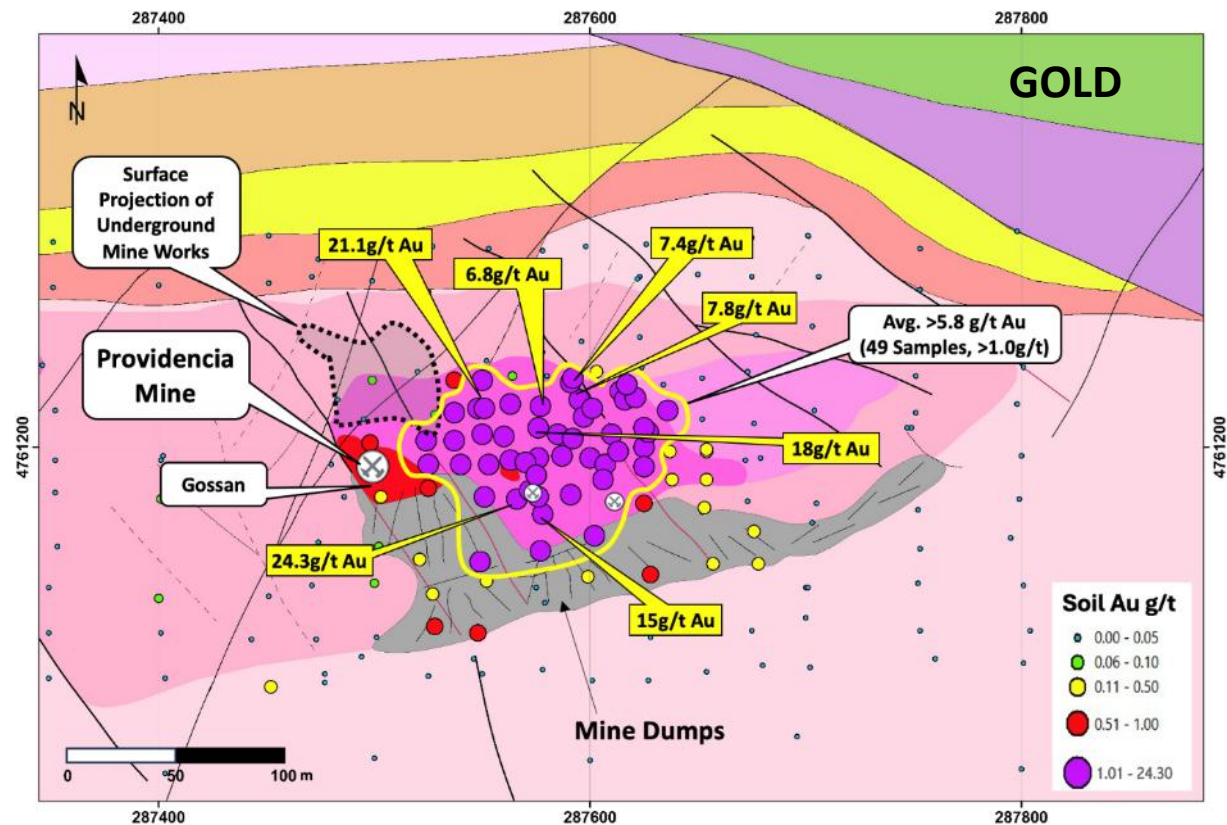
287400
287600
287800

GOLD

N

Surface Projection of Underground Mine Works

21.1g/t Au

6.8g/t Au

7.4g/t Au

7.8g/t Au

Avg. >5.8 g/t Au (49 Samples, >1.0g/t)

Providencia Mine

4761200

4761200

18g/t Au

Gossan

24.3g/t Au

15g/t Au

Soil Au g/t
0.00 - 0.05
0.06 - 0.10
0.11 - 0.50
0.51 - 1.00
1.01 - 24.30

Mine Dumps

0
50
100 m

287400
287600
287800